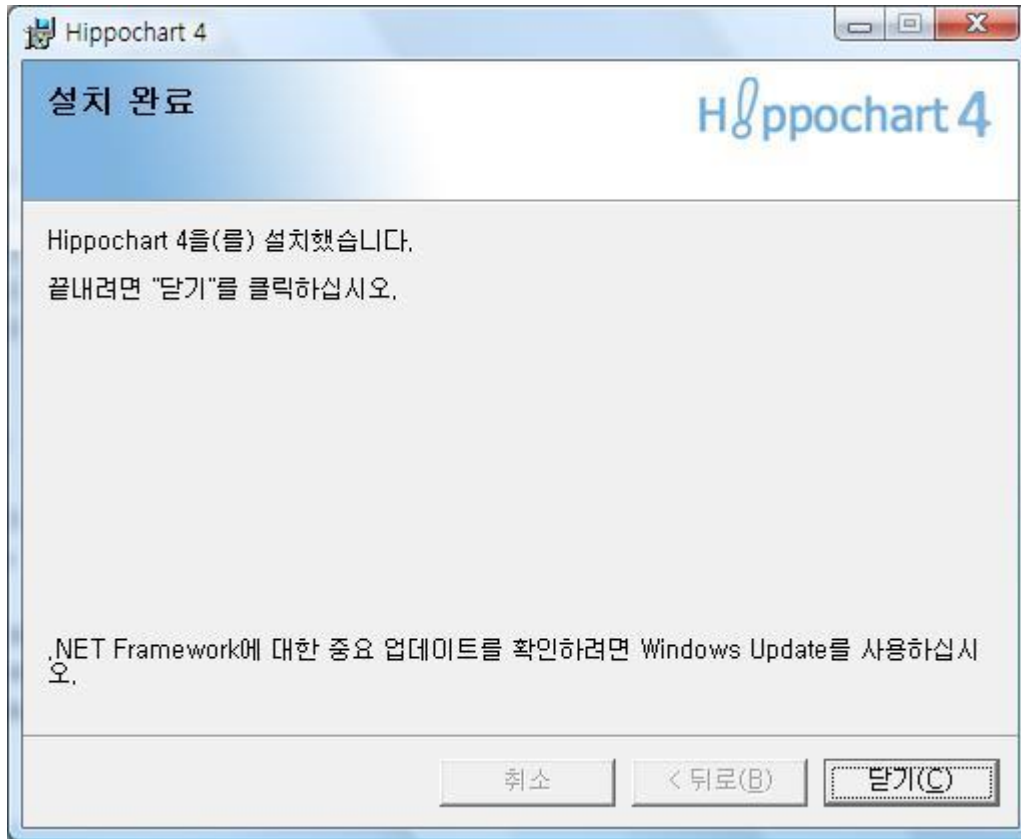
Hippochart 4

설치 완료

Hippochart 4

Hippochart 4을(를) 설치했습니다.

끝내려면 "닫기"를 클릭하십시오.

.NET Framework에 대한 중요 업데이트를 확인하려면 Windows Update를 사용하십시오.

취소

< 뒤로(B)

닫기(C)